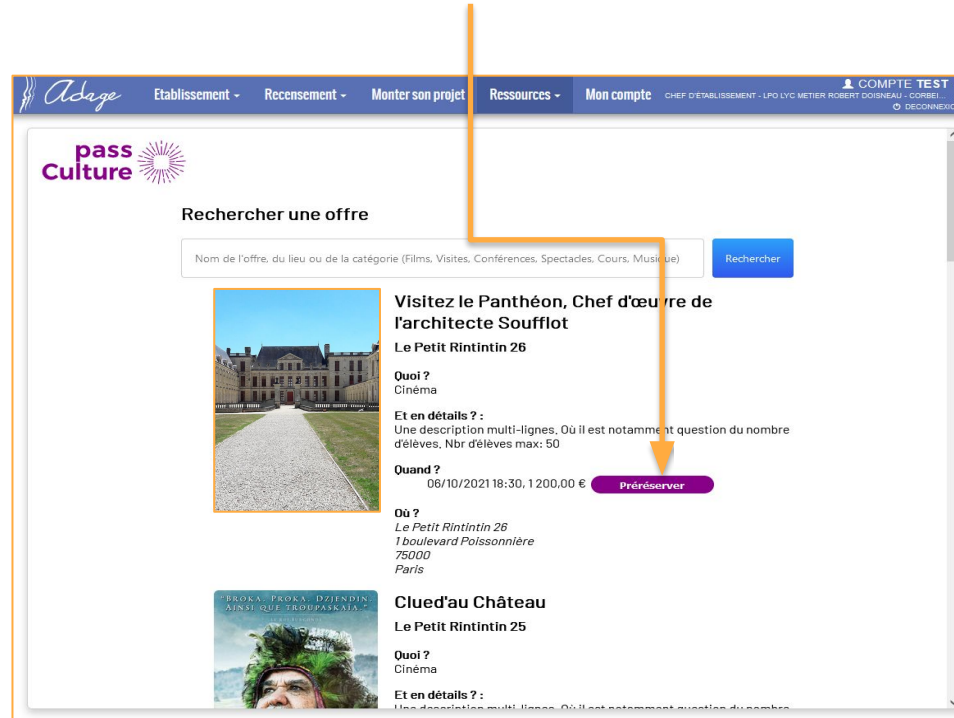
Adage Etablissement ▾ Recensement ▾ Monter son projet Ressources ▾ Mon compte CHEF D'ÉTABLISSEMENT - LPO LYC METIER ROBERT DOISNEAU - CORBEI... COMPTE TEST DECONNEXIO

pass Culture

Rechercher une offre

Nom de l'offre, du lieu ou de la catégorie (Films, Visites, Conférences, Spectacles, Cours, Musique)

Rechercher

Visitez le Panthéon, Chef d'œuvre de l'architecte Soufflot

Le Petit Rintintin 26

Quoi ?
Cinéma

Et en détails ? :
Une description multi-lignes. Où il est notamment question du nombre d'élèves. Nbr d'élèves max: 50

Quand ?
06/10/2021 18:30, 1 200,00 € Préréserver

Où ?
Le Petit Rintintin 26
1 boulevard Poissonnière
75000
Paris

"BROKA, PROKA, DZJENDIN AINSI QUE TROUPASKAIA"

Clued'au Château

Le Petit Rintintin 25

Quoi ?
Cinéma

Et en détails ? :
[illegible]